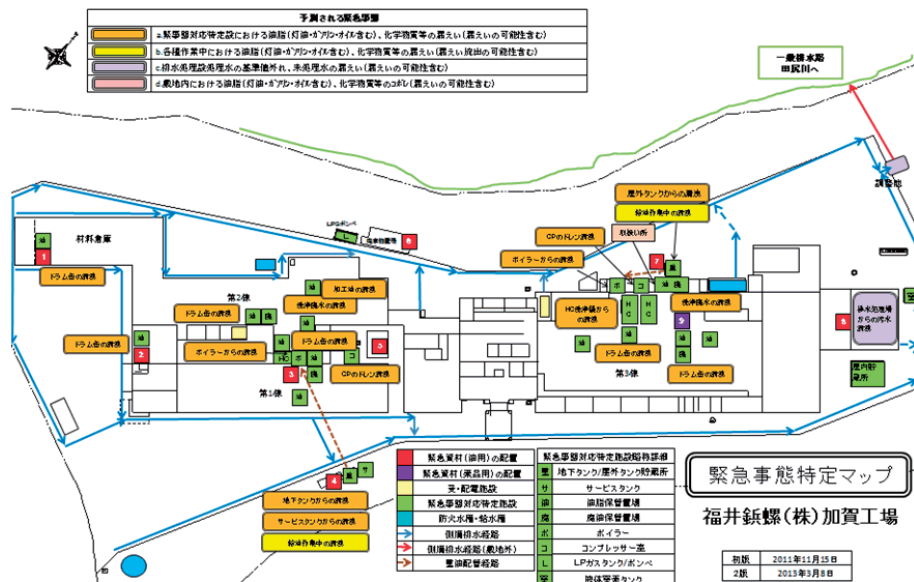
予測される緊急事態

a.緊急事態対応特定設における油脂(灯油・ガソリン・オイル含む)、化学物質等の漏えい(漏えいの可能性含む)

b.各種作業中における油脂(灯油・ガソリン・オイル含む)、化学物質等の漏えい(漏えい流出の可能性含む)

c.排水処理設処理水の基準値外れ、未処理水の漏えい(漏えいの可能性含む)

d.敷地内における油脂(灯油・ガソリン・オイル含む)、化学物質等のコボレ(漏えいの可能性含む)

一般排水路 田尻川へ

調整池

材料倉庫

ドラム缶の漏洩

ドラム缶の漏洩

第2棟

ドラム缶の漏洩

加工油の漏洩

洗浄機水の漏洩

ボイラーからの漏洩

ドラム缶の漏洩

CPのドレン漏洩

第1棟

LPGボンベ

危険物倉庫

CPのドレン漏洩

ボイラーからの漏洩

屋外タンクからの漏洩

給油作業中の漏洩

脱脂入所

HC洗浄機からの漏洩

洗浄機水の漏洩

ドラム缶の漏洩

第3棟

ドラム缶の漏洩

排水処理施設からの汚水漏洩

屋内貯蔵所

地下タンクからの漏洩

サービスタンクからの漏洩

給油作業中の漏洩

| | |
|---|---|
| | 緊急資材(油用)の配置 |
| | 緊急資材(薬品用)の配置 |
| | 受・配電施設 |
| | 緊急事態対応特定施設 |
| | 防火水槽・給水槽 |
| | 側溝排水経路 |
| | 側溝排水経路(敷地外) |
| | 重油配管経路 |

| 緊急事態対応特定施設略称詳細 | |
|---|---|
| 屋 | 地下タンク/屋外タンク貯蔵所 |
| サ | サービスタンク |
| 油 | 油脂保管置場 |
| 廃 | 廃油保管置場 |
| ボ | ボイラー |
| コ | コンプレッサー室 |
| L | LPガスタンク/ボンベ |
| 管 | 排液管理タンク |

緊急事態特定マップ

福井鋲螺(株)加賀工場

| | |
|---|---|
| 初版 | 2011年11月15日 |
| 2版 | 2013年3月8日 |